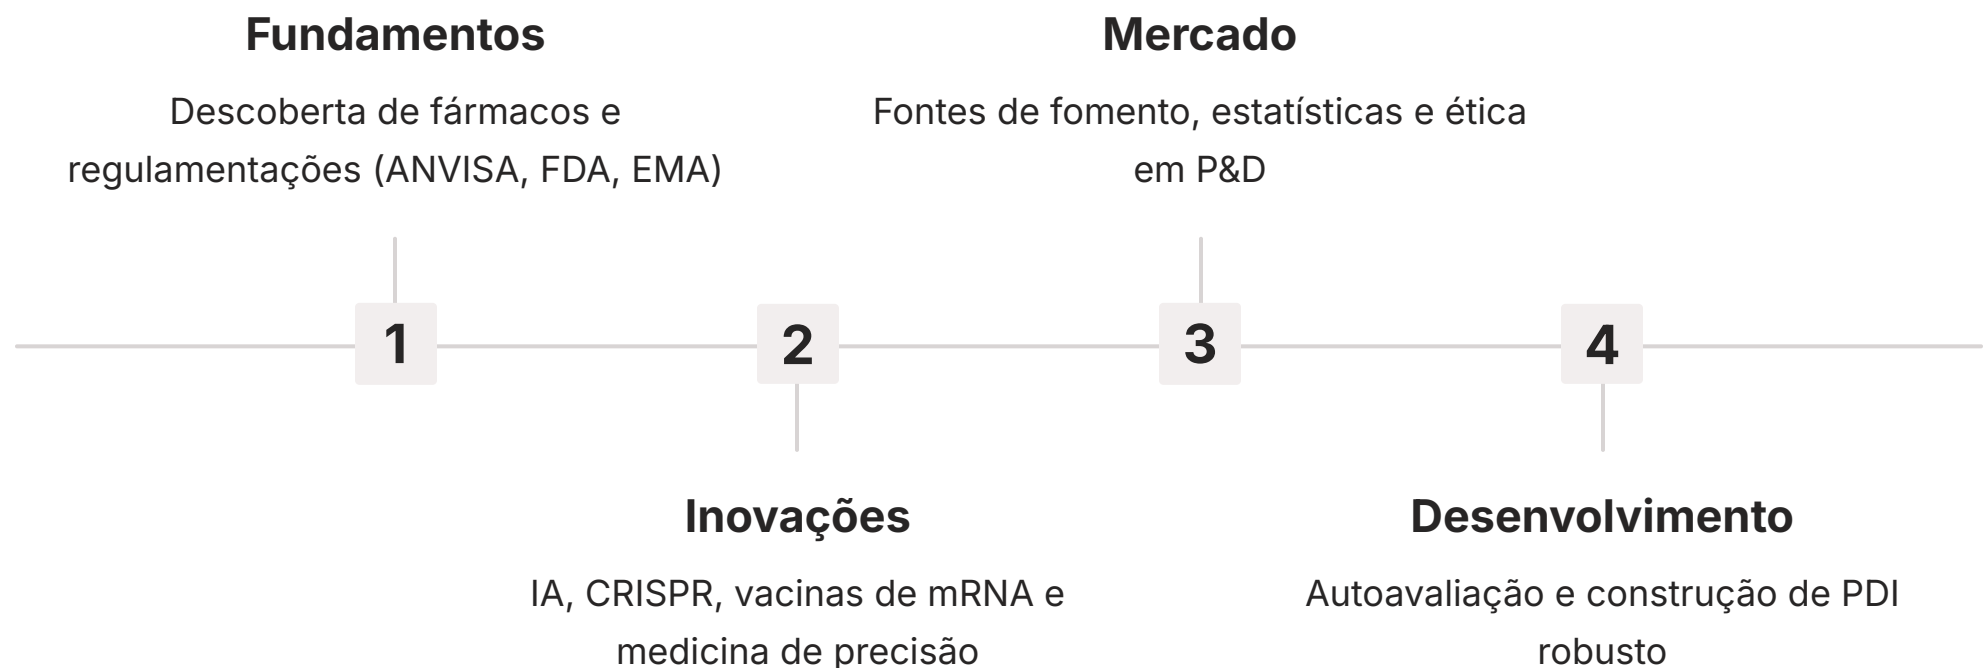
Fundamentos

Descoberta de fármacos e regulamentações (ANVISA, FDA, EMA)

Mercado

Fontes de fomento, estatísticas e ética em P&D

1

2

3

4

Inovações

IA, CRISPR, vacinas de mRNA e medicina de precisão

Desenvolvimento

Autoavaliação e construção de PDI robusto